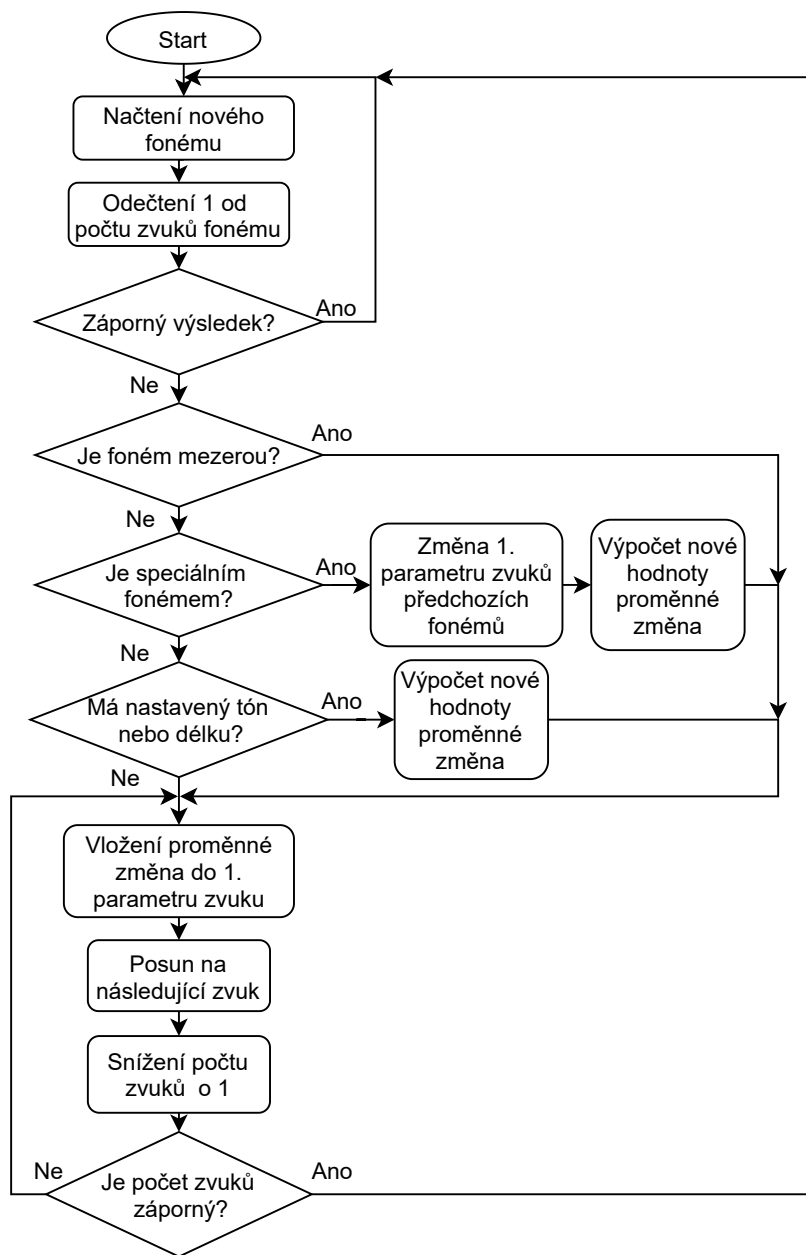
Start

Načtení nového fonému

Odečtení 1 od počtu zvuků fonému

Záporný výsledek?

Ano

Ne

Je foném mezerou?

Ano

Ne

Je speciálním fonémem?

Ano

Změna 1. parametru zvuků předchozích fonémů

Výpočet nové hodnoty proměnné změna

Ne

Má nastavený tón nebo délku?

Ano

Výpočet nové hodnoty proměnné změna

Ne

Vložení proměnné změna do 1. parametru zvuku

Posun na následující zvuk

Snížení počtu zvuků o 1

Ne

Je počet zvuků záporný?

Ano